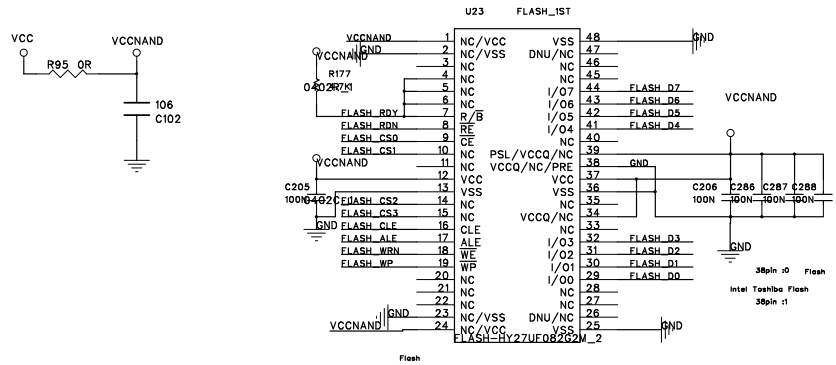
U23 FLASH_1ST

VCC VCCNAND

R95 0R

106
C102

VCCNAND
GND
VCCNAND
R177
0402R7K1
FLASH_RDY
FLASH_RDN
FLASH_CS0
FLASH_CS1
VCCNAND
C205
100N0402C
FLASH_CS2
FLASH_CS3
FLASH_CLE
FLASH_ALE
FLASH_WRN
FLASH_WP
GND
VCCNAND
GND

| Pin | Name | Name | Pin |
|---|---|---|---|
| 1 | NC/VCC | VSS | 48 |
| 2 | NC/VSS | DNU/NC | 47 |
| 3 | NC | NC | 46 |
| 4 | NC | NC | 45 |
| 5 | NC | I/O7 | 44 |
| 6 | NC | I/O6 | 43 |
| 7 | $R/\overline{B}$ | I/O5 | 42 |
| 8 | $\overline{RE}$ | I/O4 | 41 |
| 9 | $\overline{CE}$ | NC | 40 |
| 10 | NC | PSL/VCCQ/NC | 39 |
| 11 | NC | VCCQ/NC/PRE | 38 |
| 12 | VCC | VCC | 37 |
| 13 | VSS | VSS | 36 |
| 14 | NC | NC | 35 |
| 15 | NC | VCCQ/NC | 34 |
| 16 | CLE | NC | 33 |
| 17 | ALE | I/O3 | 32 |
| 18 | $\overline{WE}$ | I/O2 | 31 |
| 19 | $\overline{WP}$ | I/O1 | 30 |
| 20 | NC | I/O0 | 29 |
| 21 | NC | NC | 28 |
| 22 | NC | NC | 27 |
| 23 | NC/VSS | DNU/NC | 26 |
| 24 | NC/VCC | VSS | 25 |

FLASH-HY27UF082G2M_2

GND
FLASH_D7
FLASH_D6
FLASH_D5
FLASH_D4
GND
FLASH_D3
FLASH_D2
FLASH_D1
FLASH_D0
GND

VCCNAND
C206 C286 C287 C288
100N 100N 100N 100N
GND

38pin :0 Flash
Intel Toshiba Flash
38pin :1

Flash